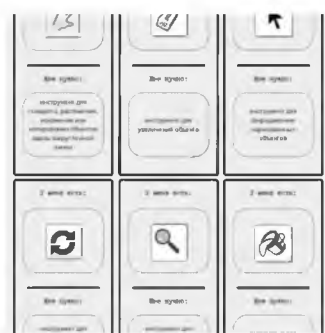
Мне нужно:

инструмент для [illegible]

Мне нужно:

инструмент для увеличения объекта

Мне нужно:

инструмент для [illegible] объектов

У меня есть:

У меня есть:

У меня есть:

Мне нужно:

инструмент для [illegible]

Мне нужно:

инструмент для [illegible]

Мне нужно:

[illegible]